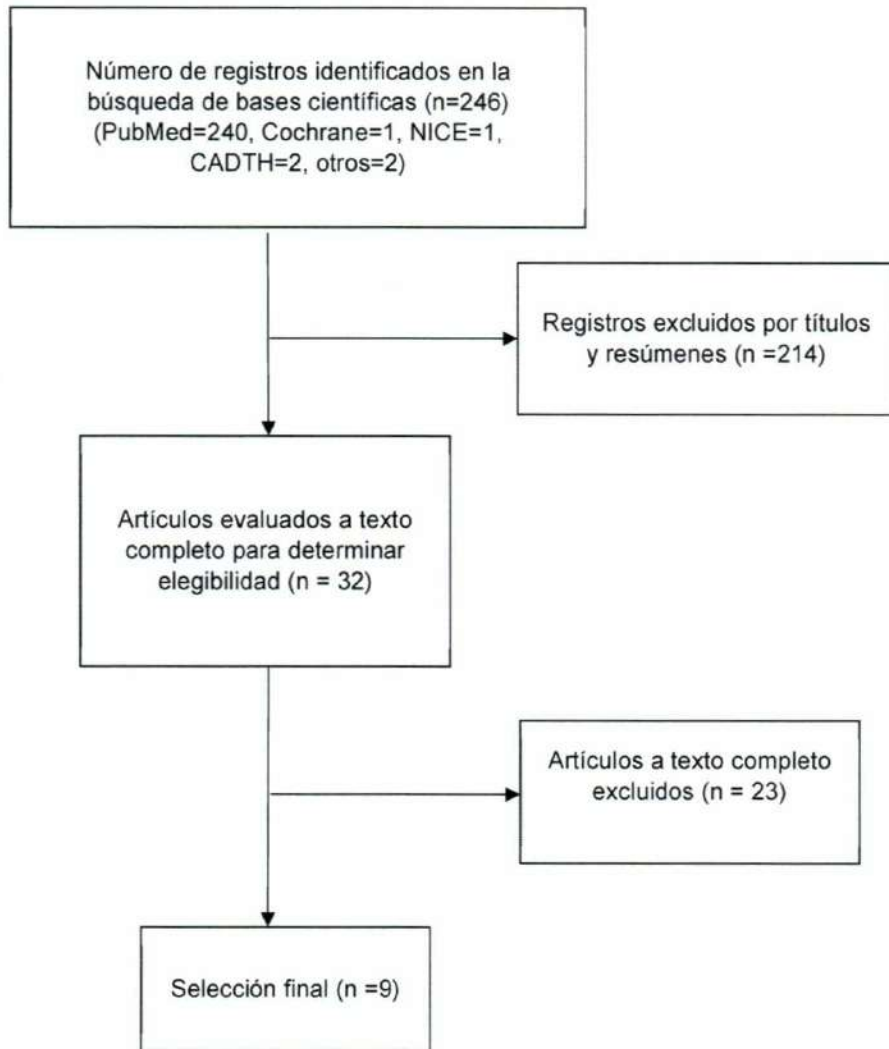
Número de registros identificados en la búsqueda de bases científicas (n=246) (PubMed=240, Cochrane=1, NICE=1, CADTH=2, otros=2)

Registros excluidos por títulos y resúmenes (n =214)

Artículos evaluados a texto completo para determinar elegibilidad (n = 32)

Artículos a texto completo excluidos (n = 23)

Selección final (n =9)